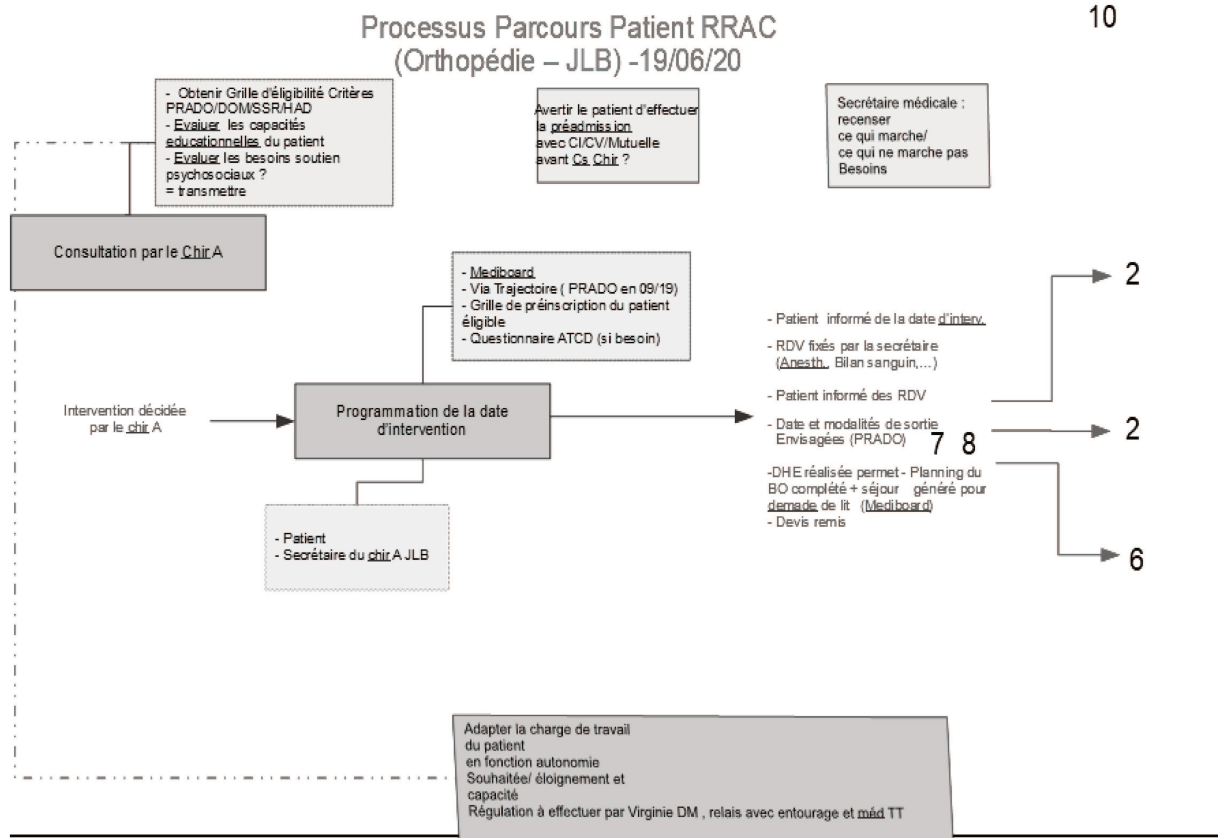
Processus Parcours Patient RRAC
(Orthopédie – JLB) -19/06/20

10

- Obtenir Grille d'éligibilité Critères PRADO/DOM/SSR/HAD
- Evaluer les capacités educationnelles du patient
- Evaluer les besoins soutien psychosociaux ?
= transmettre

Avertir le patient d'effectuer la préadmission avec CI/CV/Mutuelle avant Cs Chir ?

Secrétaire médicale :
recenser
ce qui marche/
ce qui ne marche pas
Besoins

Consultation par le Chir A

- Mediboard
- Via Trajectoire ( PRADO en 09/19)
- Grille de préinscription du patient éligible
- Questionnaire ATCD (si besoin)

Intervention décidée par le chir A

Programmation de la date d'intervention

- Patient
- Secrétaire du chir A JLB

- Patient informé de la date d'interv.

- RDV fixés par la secrétaire (Anesth., Bilan sanguin,...)

- Patient informé des RDV

- Date et modalités de sortie Envisagées (PRADO)

7 8

-DHE réalisée permet - Planning du BO complété + séjour généré pour demade de lit (Mediboard)
- Devis remis

2

2

6

Adapter la charge de travail du patient en fonction autonomie Souhaitée/ éloignement et capacité
Régulation à effectuer par Virginie DM , relais avec entourage et méd TT